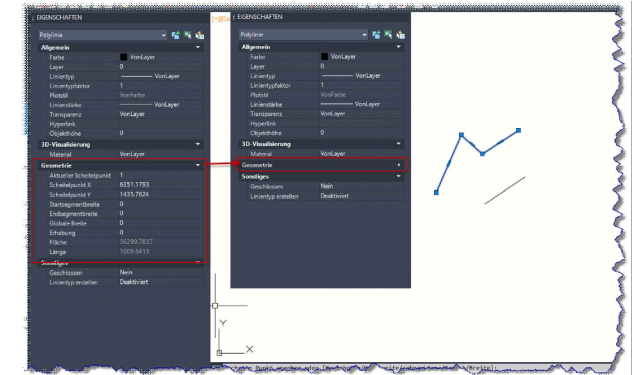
EIGENSCHAFTEN

Polylinie

Allgemein
Farbe VonLayer
Layer 0
Linientyp VonLayer
Linientypfaktor 1
Plotstil VonFarbe
Linienstärke VonLayer
Transparenz VonLayer
Hyperlink
Objekthöhe 0

3D-Visualisierung
Material VonLayer

Geometrie
Aktueller Scheitelpunkt 1
Scheitelpunkt X 6251.1793
Scheitelpunkt Y 1435.7624
Startsegmentbreite 0
Endsegmentbreite 0
Globale Breite 0
Erhebung 0
Fläche 56299.7837
Länge 1008.6413

Sonstiges
Geschlossen Nein
Linientyp erstellen Deaktiviert

EIGENSCHAFTEN

Polylinie

Allgemein
Farbe VonLayer
Layer 0
Linientyp VonLayer
Linientypfaktor 1
Plotstil VonFarbe
Linienstärke VonLayer
Transparenz VonLayer
Hyperlink
Objekthöhe 0

3D-Visualisierung
Material VonLayer

Geometrie

Sonstiges
Geschlossen Nein
Linientyp erstellen Deaktiviert

Y

X

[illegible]